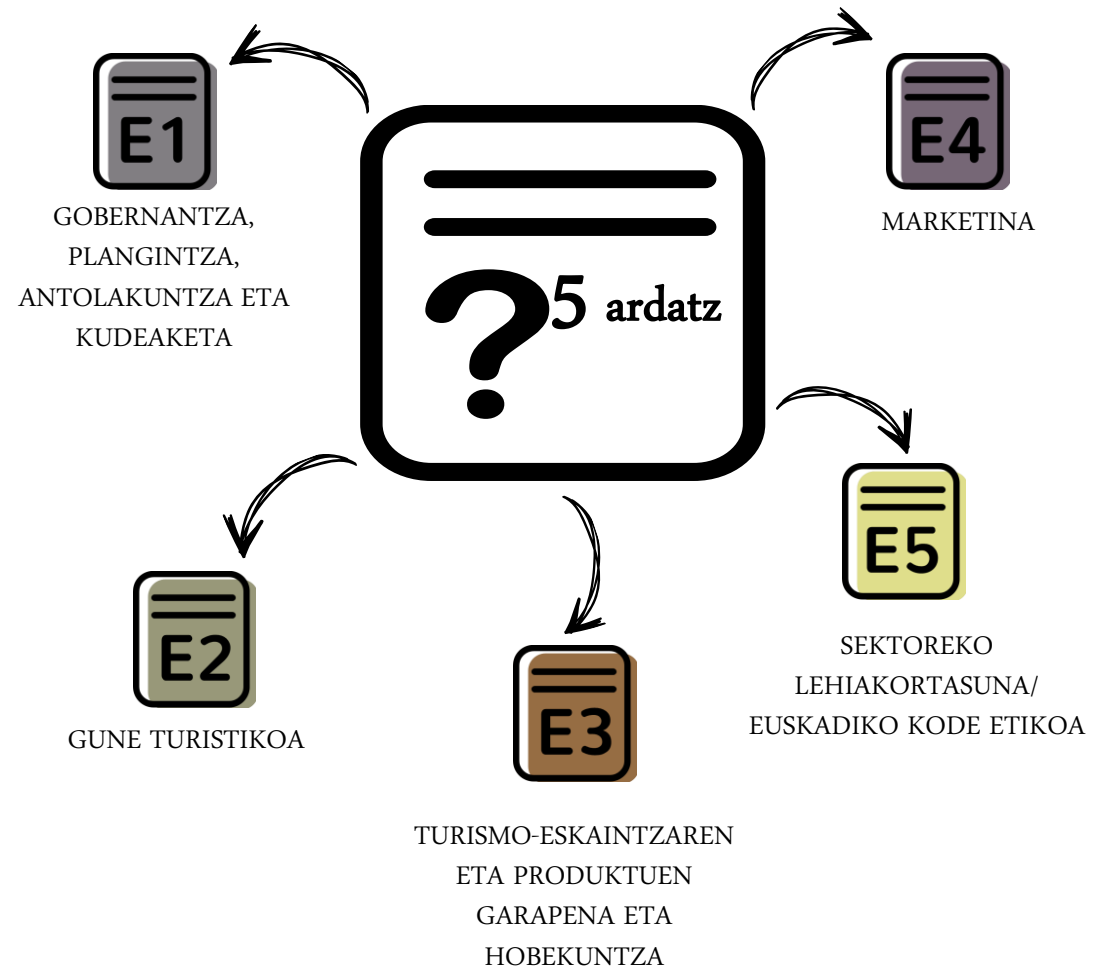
?5 ardatz

E1
GOBERNANTZA, PLANGINTZA, ANTOLAKUNTZA ETA KUDEAKETA

E4
MARKETINA

E5
SEKTOREKO LEHIAKORTASUNA/ EUSKADIKO KODE ETIKOA

E2
GUNE TURISTIKOA

E3
TURISMO-ESKAINTZAREN ETA PRODUKTUEN GARAPENA ETA HOBEKUNTZA